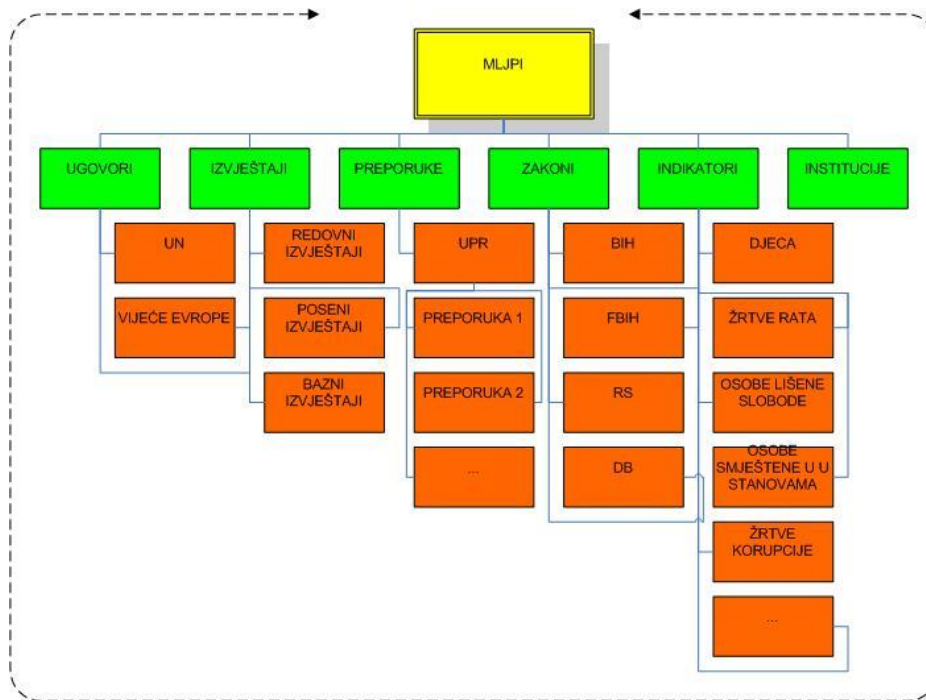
MLJPI

UGOVORI

UN

VIJEĆE EVROPE

IZVJEŠTAJI

REDOVNI IZVJEŠTAJI

POSENI IZVJEŠTAJI

BAZNI IZVJEŠTAJI

PREPORUKE

UPR

PREPORUKA 1

PREPORUKA 2

...

ZAKONI

BIH

FBIH

RS

DB

INDIKATORI

DJECA

ŽRTVE RATA

OSOBE LIŠENE SLOBODE

OSOBE SMJEŠTENE U U STANOVAMA

ŽRTVE KORUPCIJE

...

INSTITUCIJE